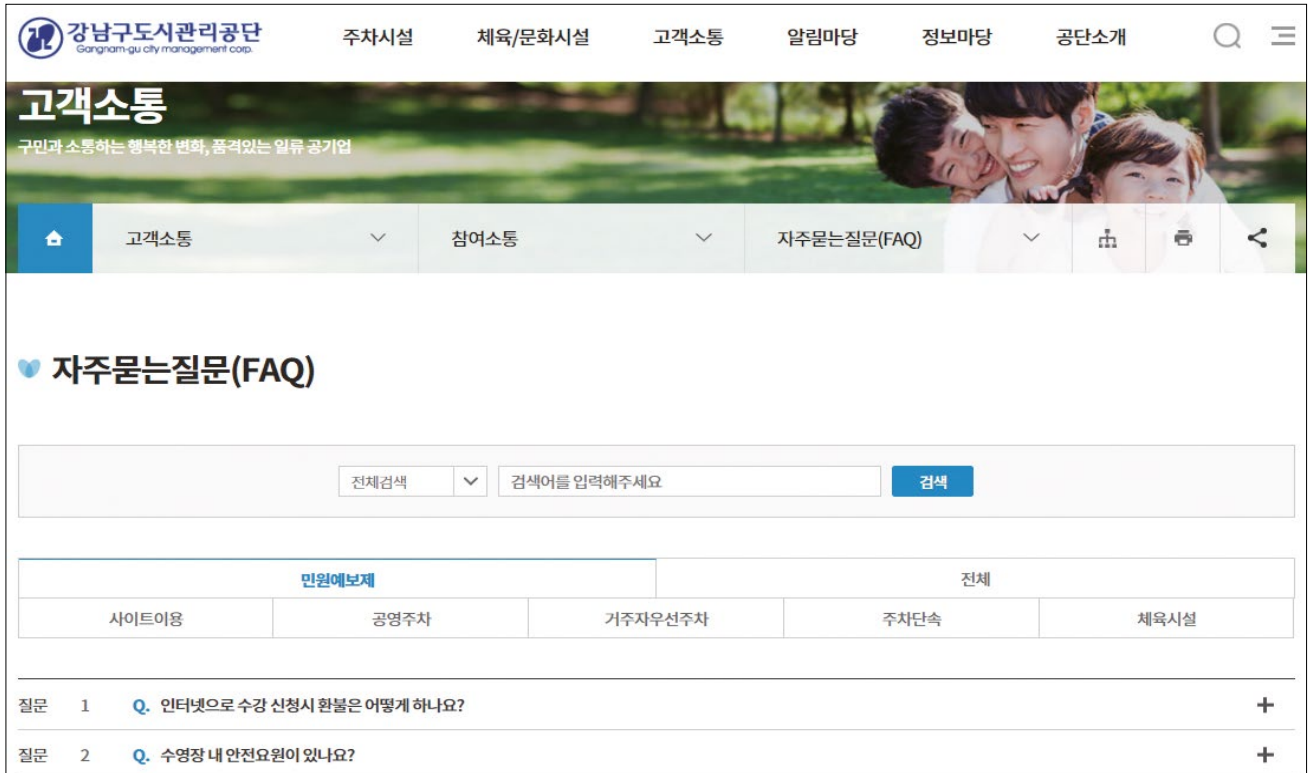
강남구도시관리공단
Gangnam-gu city management corp.

주차시설 체육/문화시설 고객소통 알림마당 정보마당 공단소개

고객소통
구민과 소통하는 행복한 변화, 품격있는 일류 공기업

고객소통 참여소통 자주묻는질문(FAQ)

자주묻는질문(FAQ)

전체검색 검색어를 입력해주세요 검색

| 민원예보제 | | | 전체 | |
|---|---|---|---|---|
| 사이트이용 | 공영주차 | 거주자우선주차 | 주차단속 | 체육시설 |

질문 1 Q. 인터넷으로 수강 신청시 환불은 어떻게 하나요? +

질문 2 Q. 수영장 내 안전요원이 있나요? +